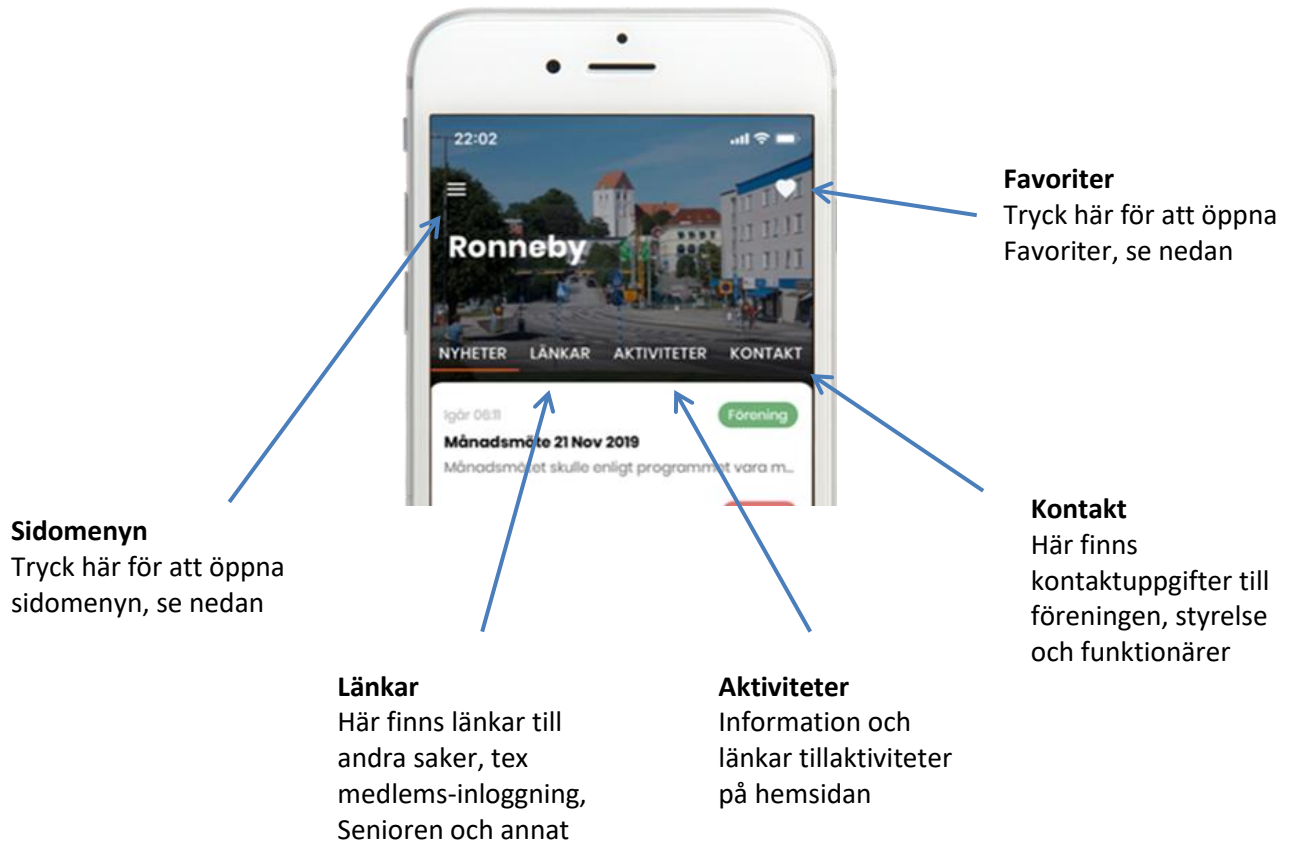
22:02

Ronneby

NYHETER LÄNKAR AKTIVITETER KONTAKT

Igår 08:11

Förening

Månadsmöte 21 Nov 2019

Månadsmötet skulle enligt programmet vara m...

Favoriter
Tryck här för att öppna Favoriter, se nedan

Sidomenyn
Tryck här för att öppna sidomenyn, se nedan

Kontakt
Här finns kontaktuppgifter till föreningen, styrelse och funktionärer

Länkar
Här finns länkar till andra saker, tex medlems-inloggning, Senioren och annat

Aktiviteter
Information och länkar tillaktiviteter på hemsidan